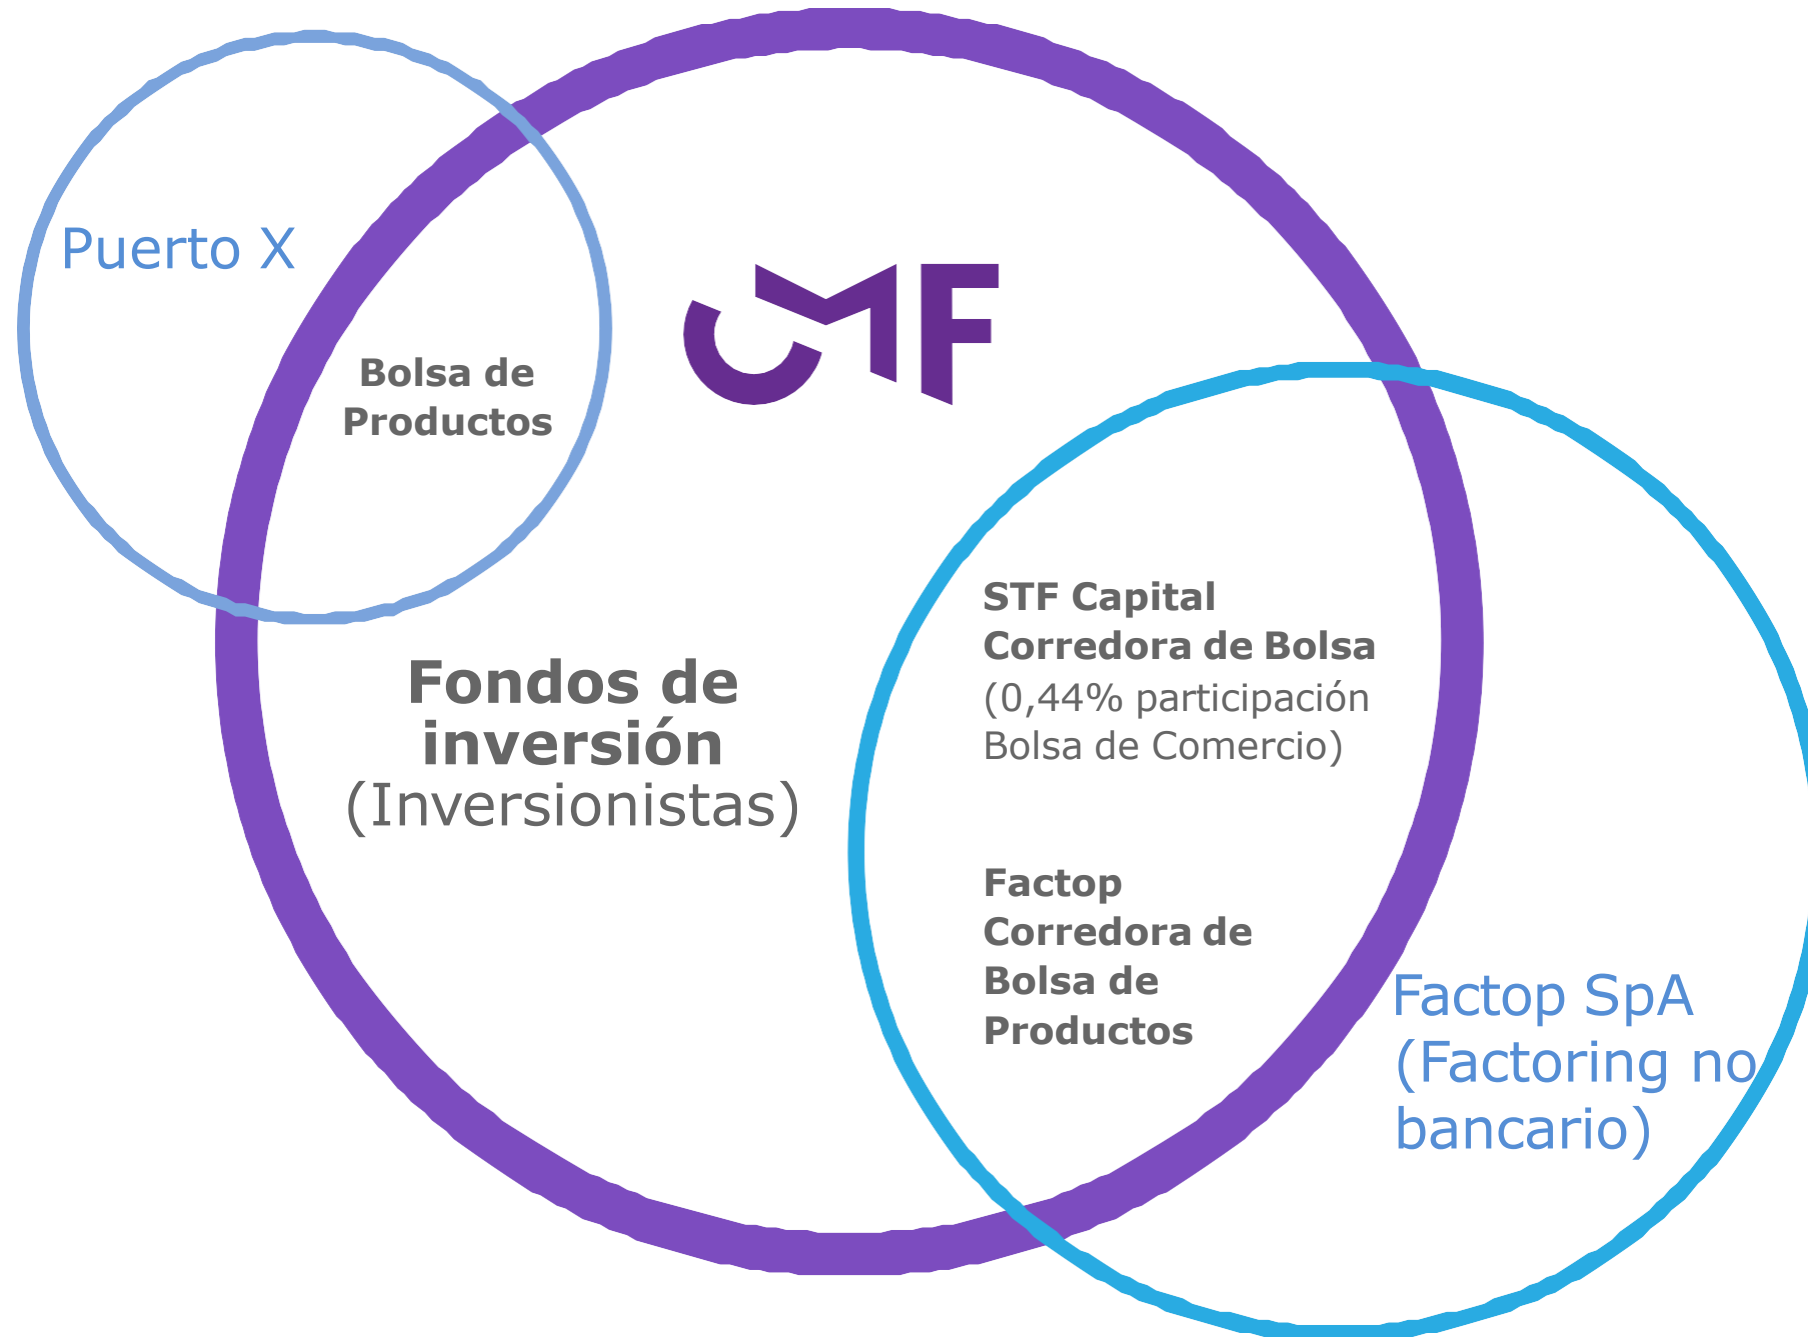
Puerto X

Bolsa de Productos

CMF

Fondos de inversión
(Inversionistas)

STF Capital Corredora de Bolsa
(0,44% participación Bolsa de Comercio)

Factop Corredora de Bolsa de Productos

Factop SpA (Factoring no bancario)